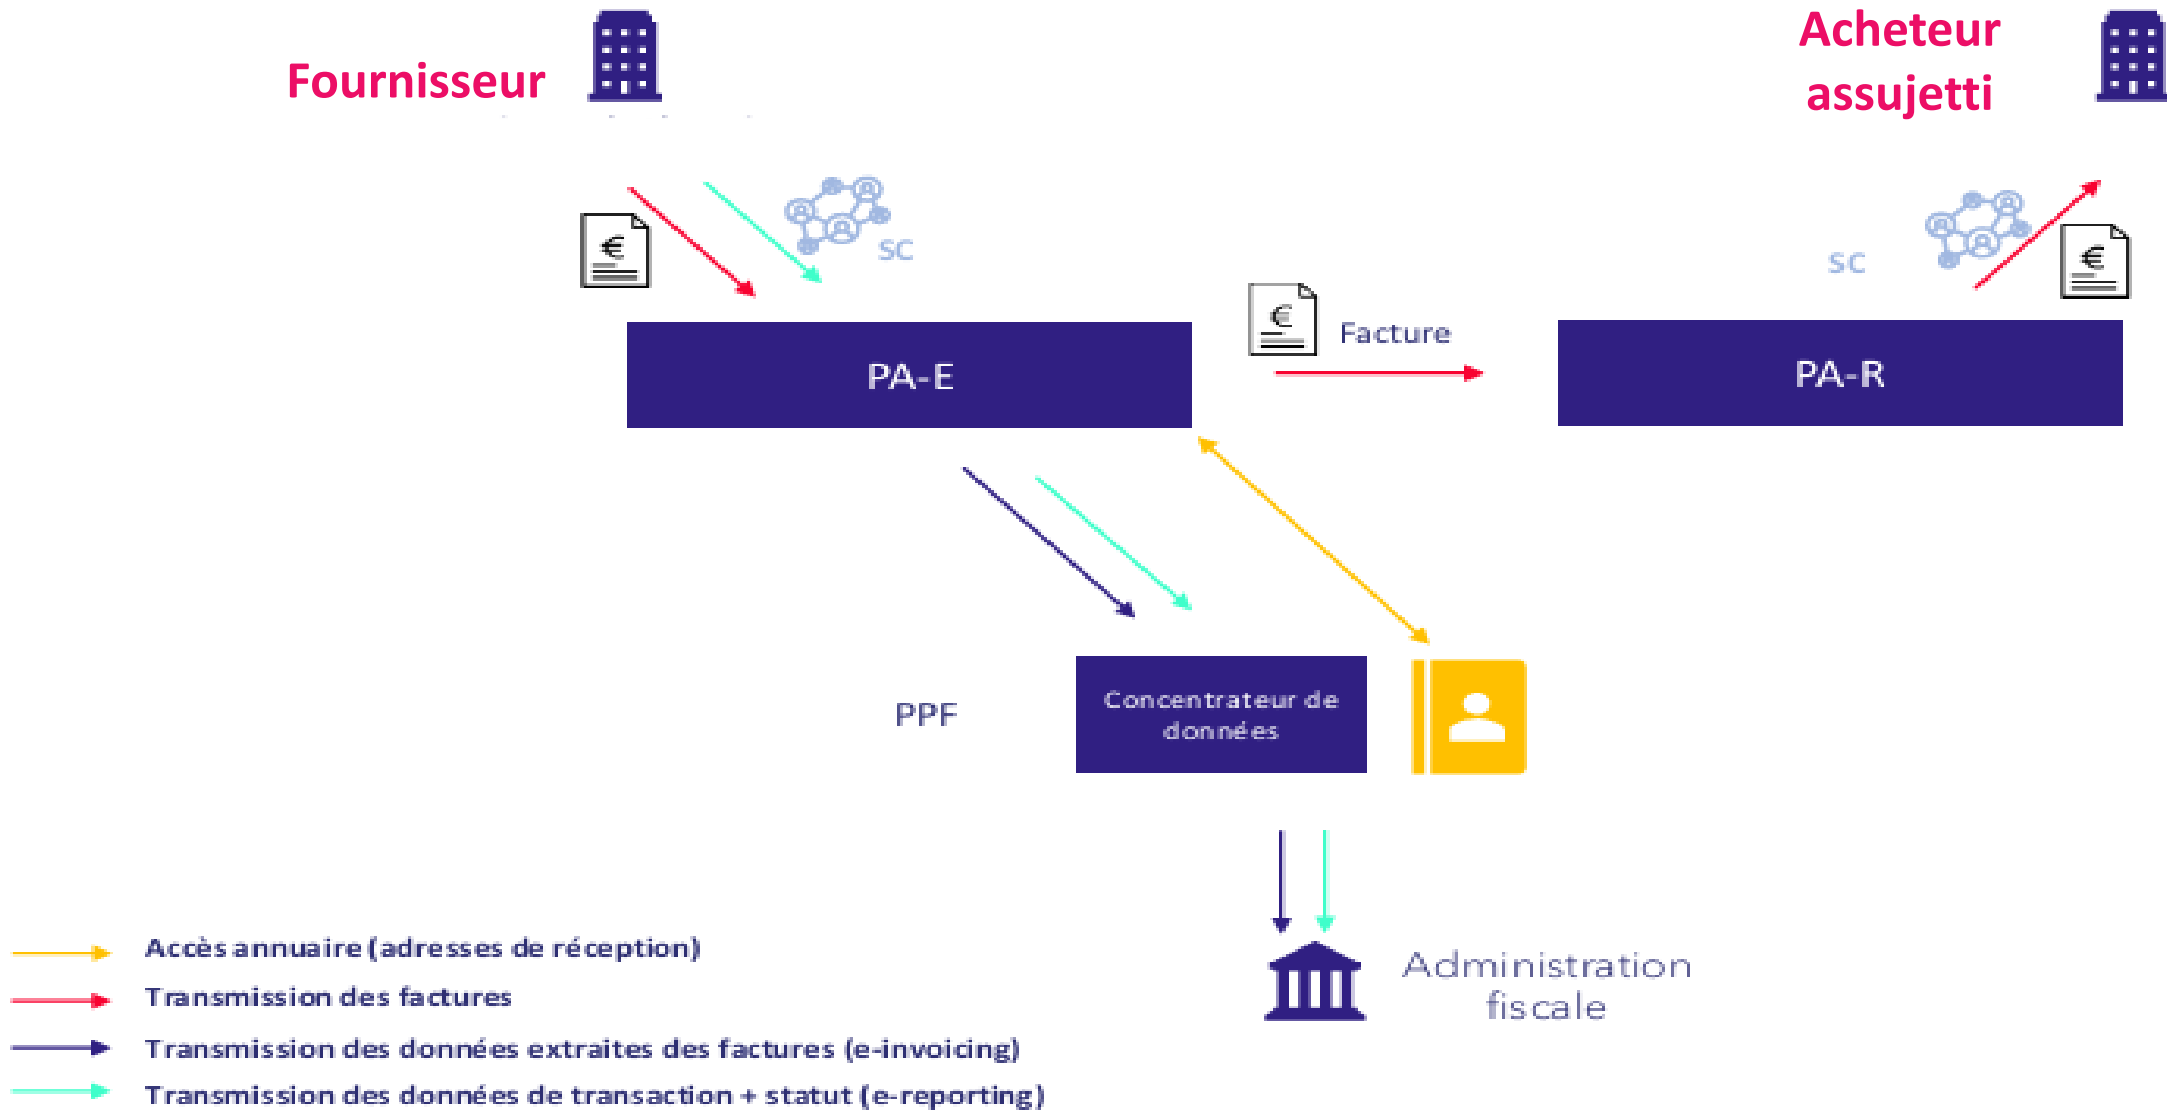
Fournisseur

Acheteur assujetti

SC

SC

€

€

€

Facture

PA-E

PA-R

PPF

Concentrateur de données

Administration fiscale

Accès annuaire (adresses de réception)

Transmission des factures

Transmission des données extraites des factures (e-invoicing)

Transmission des données de transaction + statut (e-reporting)